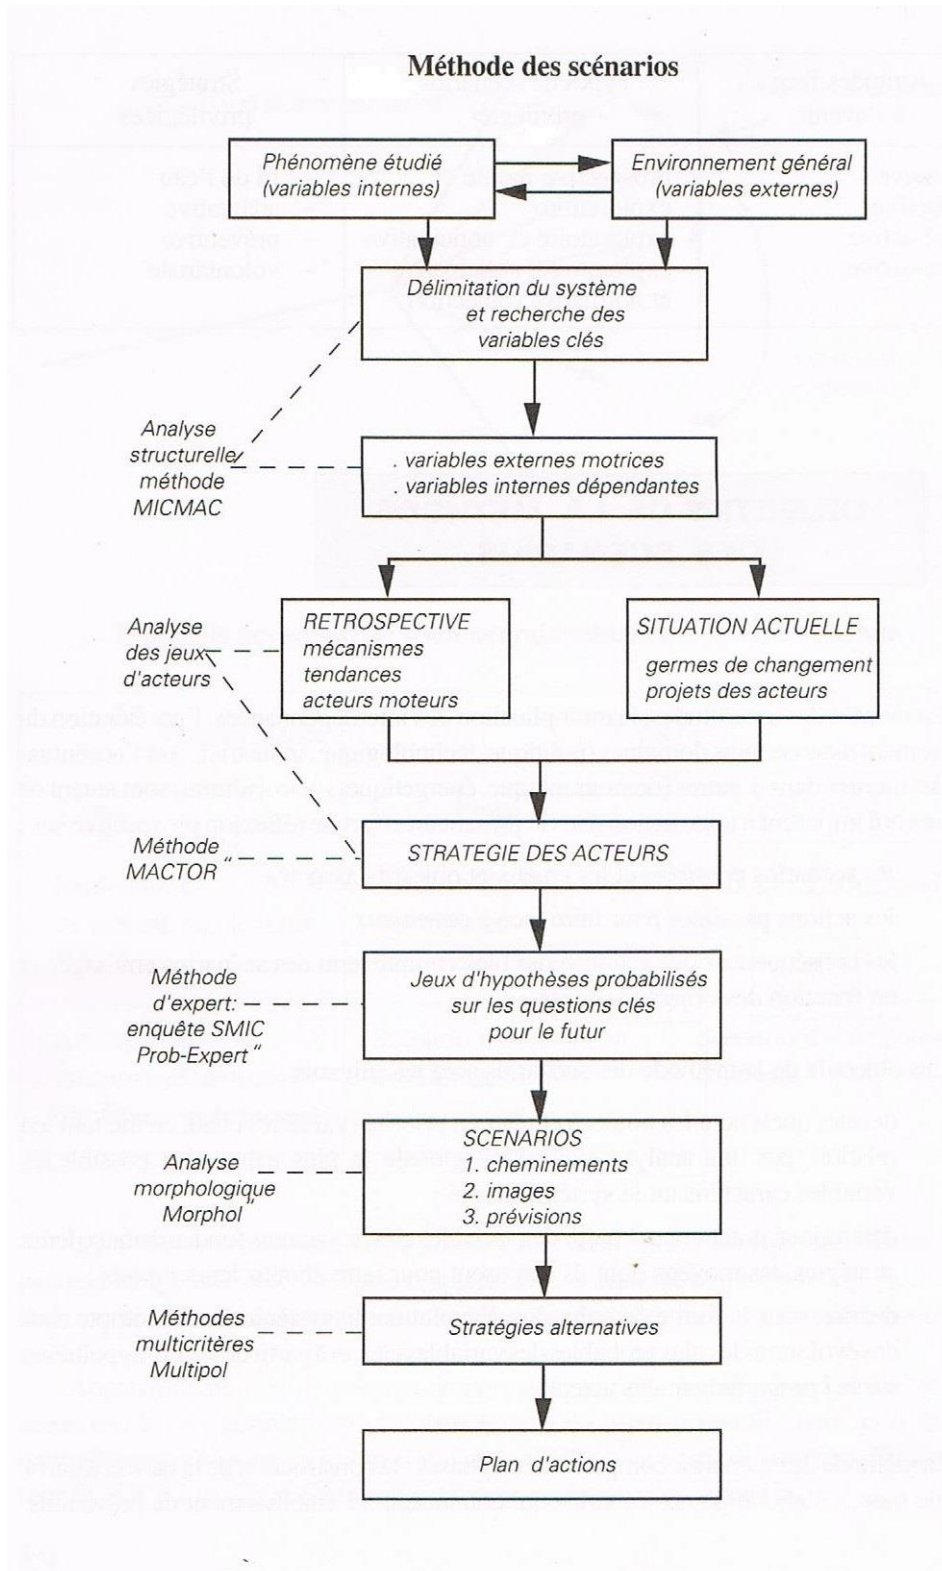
Méthode des scénarios

Phénomène étudié (variables internes)

Environnement général (variables externes)

Délimitation du système et recherche des variables clés

Analyse structurelle méthode MICMAC

. variables externes motrices
. variables internes dépendantes

Analyse des jeux d'acteurs

RETROSPECTIVE
mécanismes
tendances
acteurs moteurs

SITUATION ACTUELLE
germes de changement
projets des acteurs

Méthode MACTOR

STRATEGIE DES ACTEURS

Méthode d'expert: enquête SMIC Prob-Expert

Jeux d'hypothèses probabilisés sur les questions clés pour le futur

Analyse morphologique Morphol

SCENARIOS
1. cheminements
2. images
3. prévisions

Méthodes multicritères Multipol

Stratégies alternatives

Plan d'actions